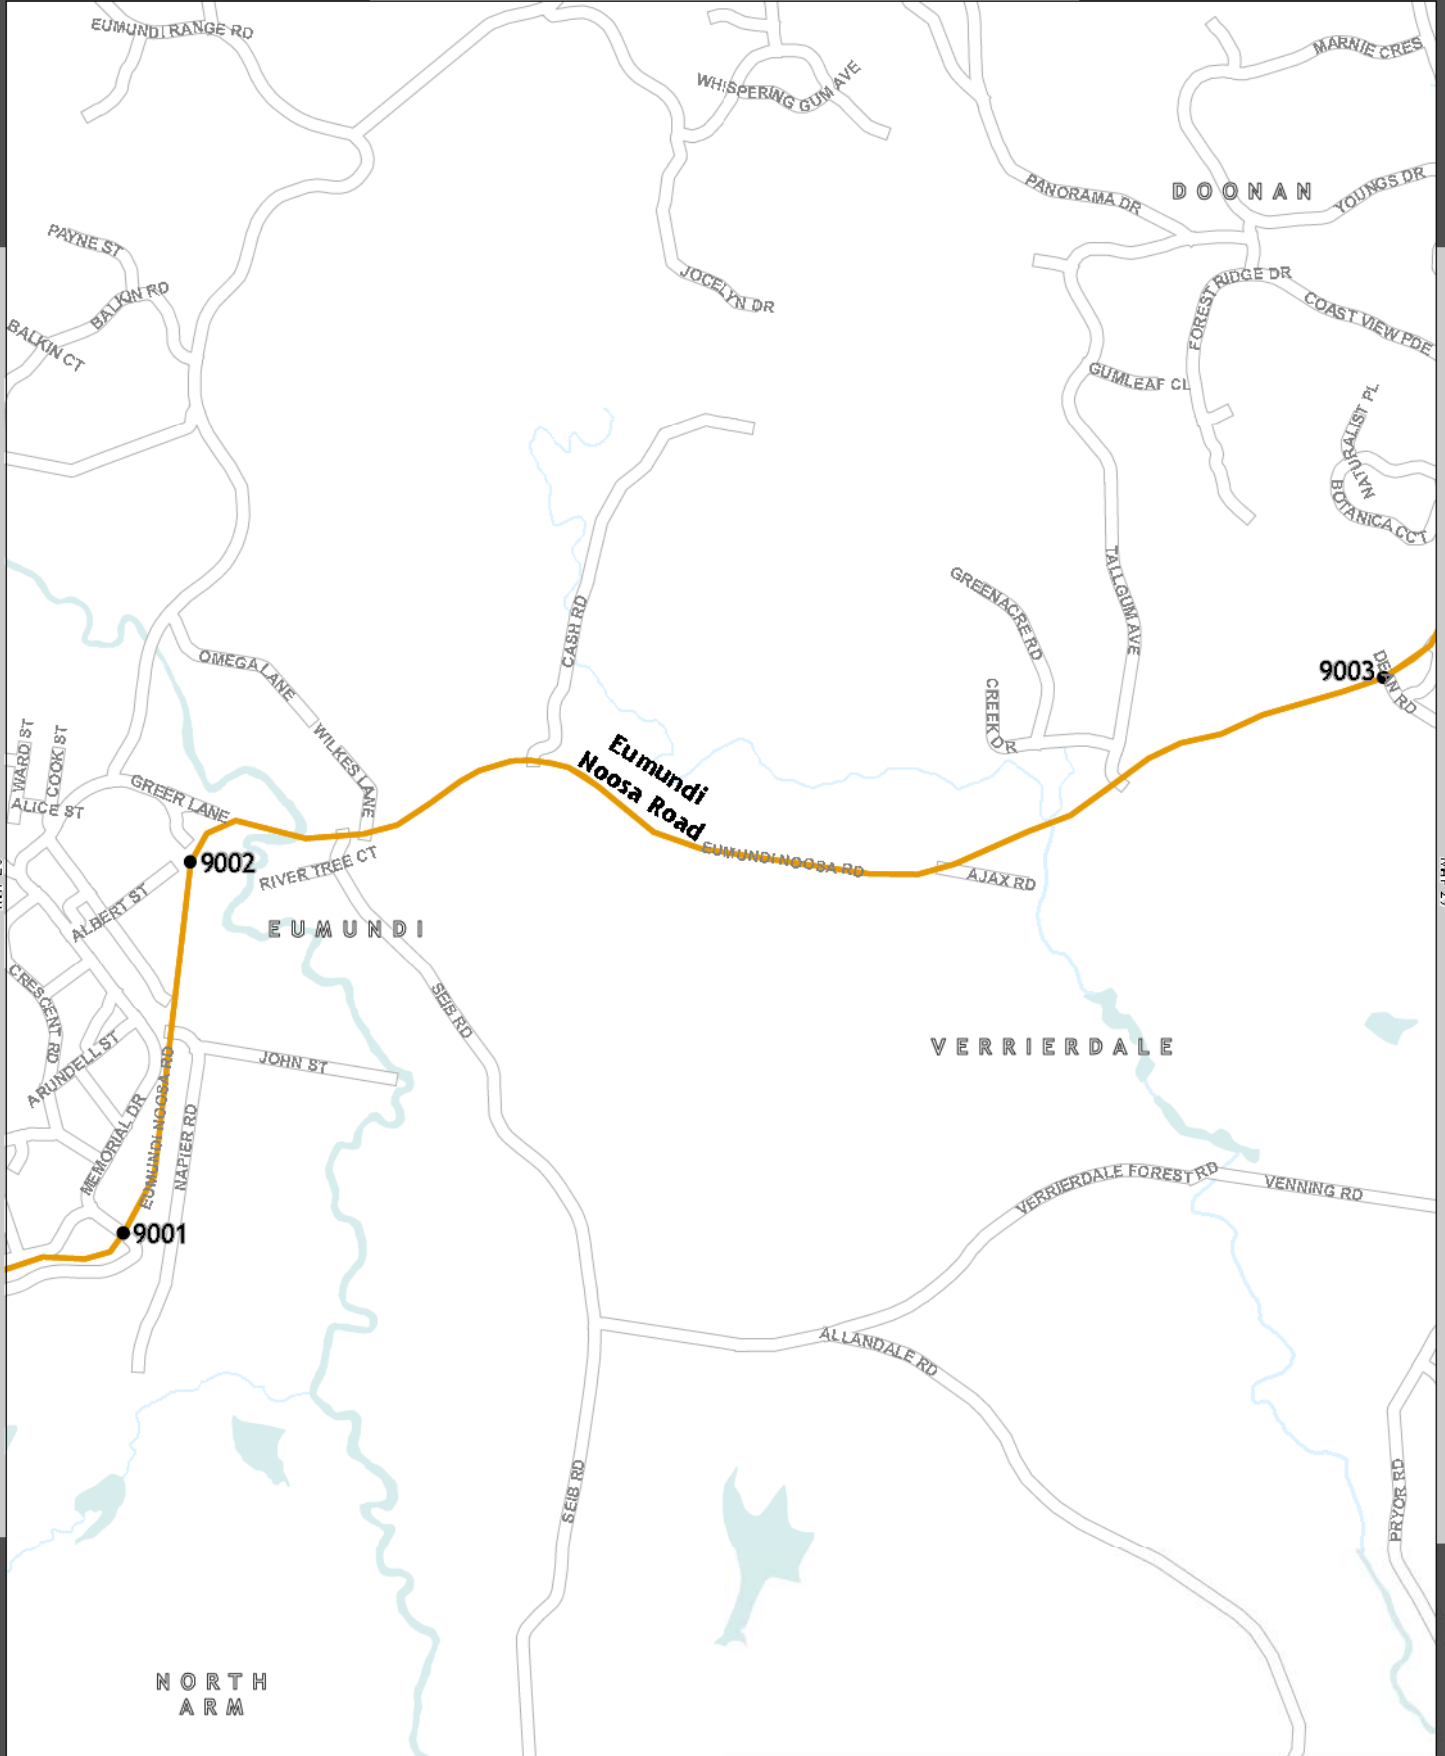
EUMUNDI RANGE RD
WHISPERING GUM AVE
MARNIE CRES
DOONAN
PANORAMA DR
YOUNGS DR
PAYNE ST
BALKIN RD
BALKIN CT
JOCELYN DR
FOREST RIDGE DR
COAST VIEW PDE
GUMLEAF CL
NATURALIST PL
BOTANICA CCT
GREENACRE RD
TALLGUM AVE
CASH RD
9003
DEAN RD
CREEK DR
OMEGA LANE
WILKES LANE
WARD ST
COOK ST
ALICE ST
GREER LANE
Eumundi Noosa Road
EUMUNDI NOOSA RD
9002
RIVER TREE CT
AJAX RD
ALBERT ST
EUMUNDI
SEIB RD
VERRIERDALE
CRESCENT RD
ARUNDELL ST
JOHN ST
MEMORIAL DR
EUMUNDI NOOSA RD
NAPIER RD
9001
VERRIERDALE FOREST RD
VENNING RD
ALLANDALE RD
SEIB RD
PRYOR RD
NORTH ARM